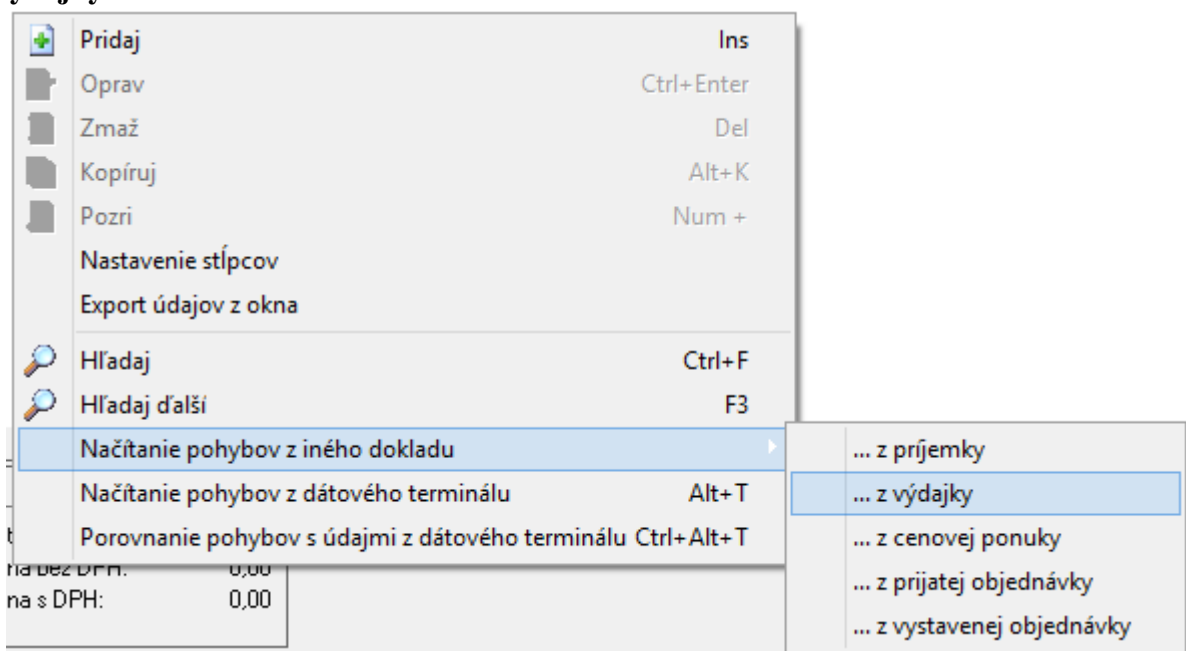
Pridaj Ins
Oprav Ctrl+Enter
Zmaž Del
Kopíruj Alt+K
Pozri Num +
Nastavenie stĺpcov
Export údajov z okna
Hľadaj Ctrl+F
Hľadaj ďalší F3
Načítanie pohybov z iného dokladu
Načítanie pohybov z dátového terminálu Alt+T
Porovnanie pohybov s údajmi z dátového terminálu Ctrl+Alt+T

... z príjemky
... z výdajky
... z cenovej ponuky
... z prijatej objednávky
... z vystavenej objednávky

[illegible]na bez DPH: 0,00
na s DPH: 0,00